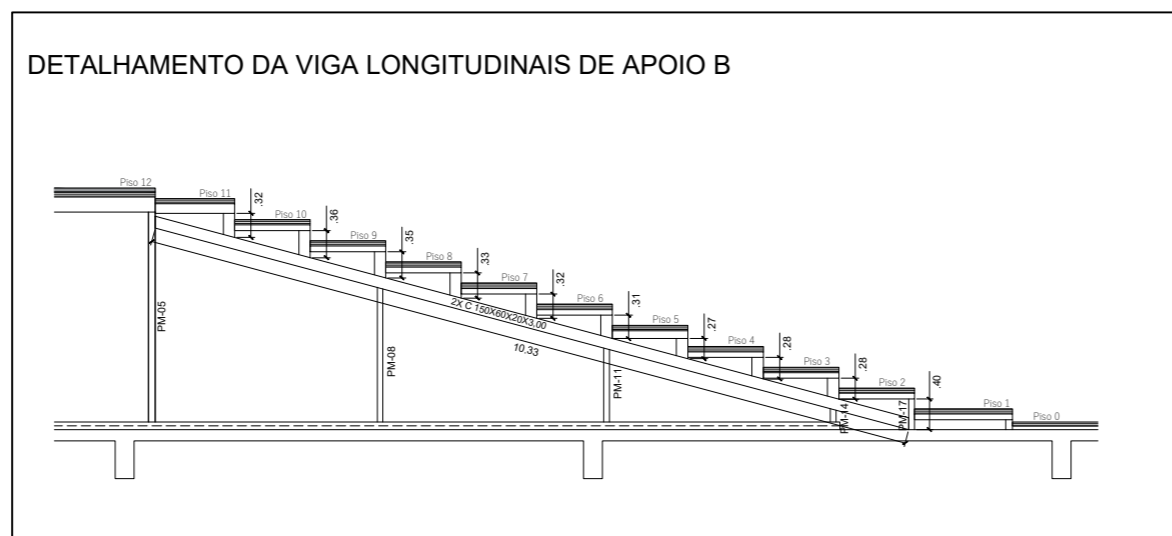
DETALHAMENTO DA VIGA LONGITUDINAIS DE APOIO B

Piso 12
Piso 11
.32
Piso 10
.36
Piso 9
.35
Piso 8
.33
Piso 7
.32
Piso 6
.31
Piso 5
.27
Piso 4
.28
Piso 3
.28
Piso 2
.40
Piso 1
Piso 0
2X C 150X60X20X3,00
10.33
PM-05
PM-08
PM-11
PM-14
PM-17